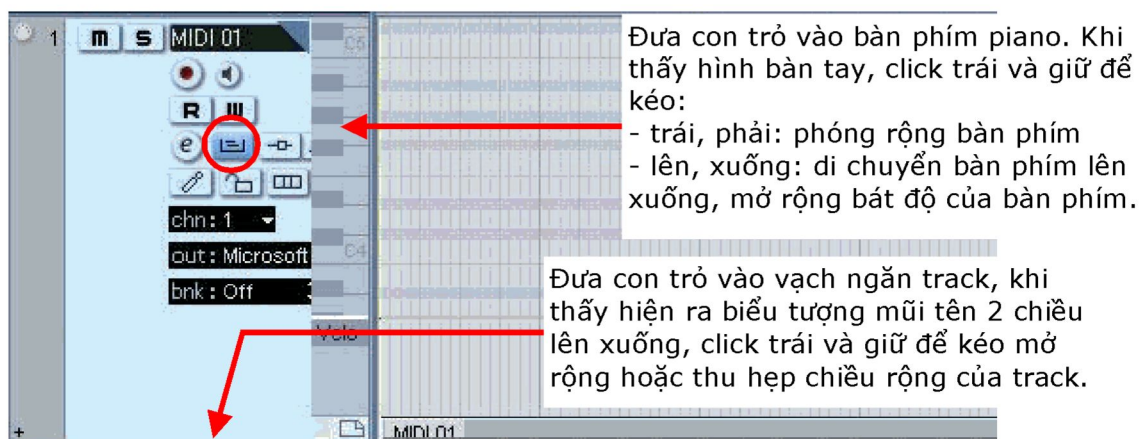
1 M S MIDI 01

R

e

chn: 1

out: Microsoft

bnk: Off

C6

C4

Velo

+

MIDI 01

Đưa con trỏ vào bàn phím piano. Khi thấy hình bàn tay, click trái và giữ để kéo:
- trái, phải: phóng rộng bàn phím
- lên, xuống: di chuyển bàn phím lên xuống, mở rộng bát độ của bàn phím.

Đưa con trỏ vào vạch ngăn track, khi thấy hiện ra biểu tượng mũi tên 2 chiều lên xuống, click trái và giữ để kéo mở rộng hoặc thu hẹp chiều rộng của track.